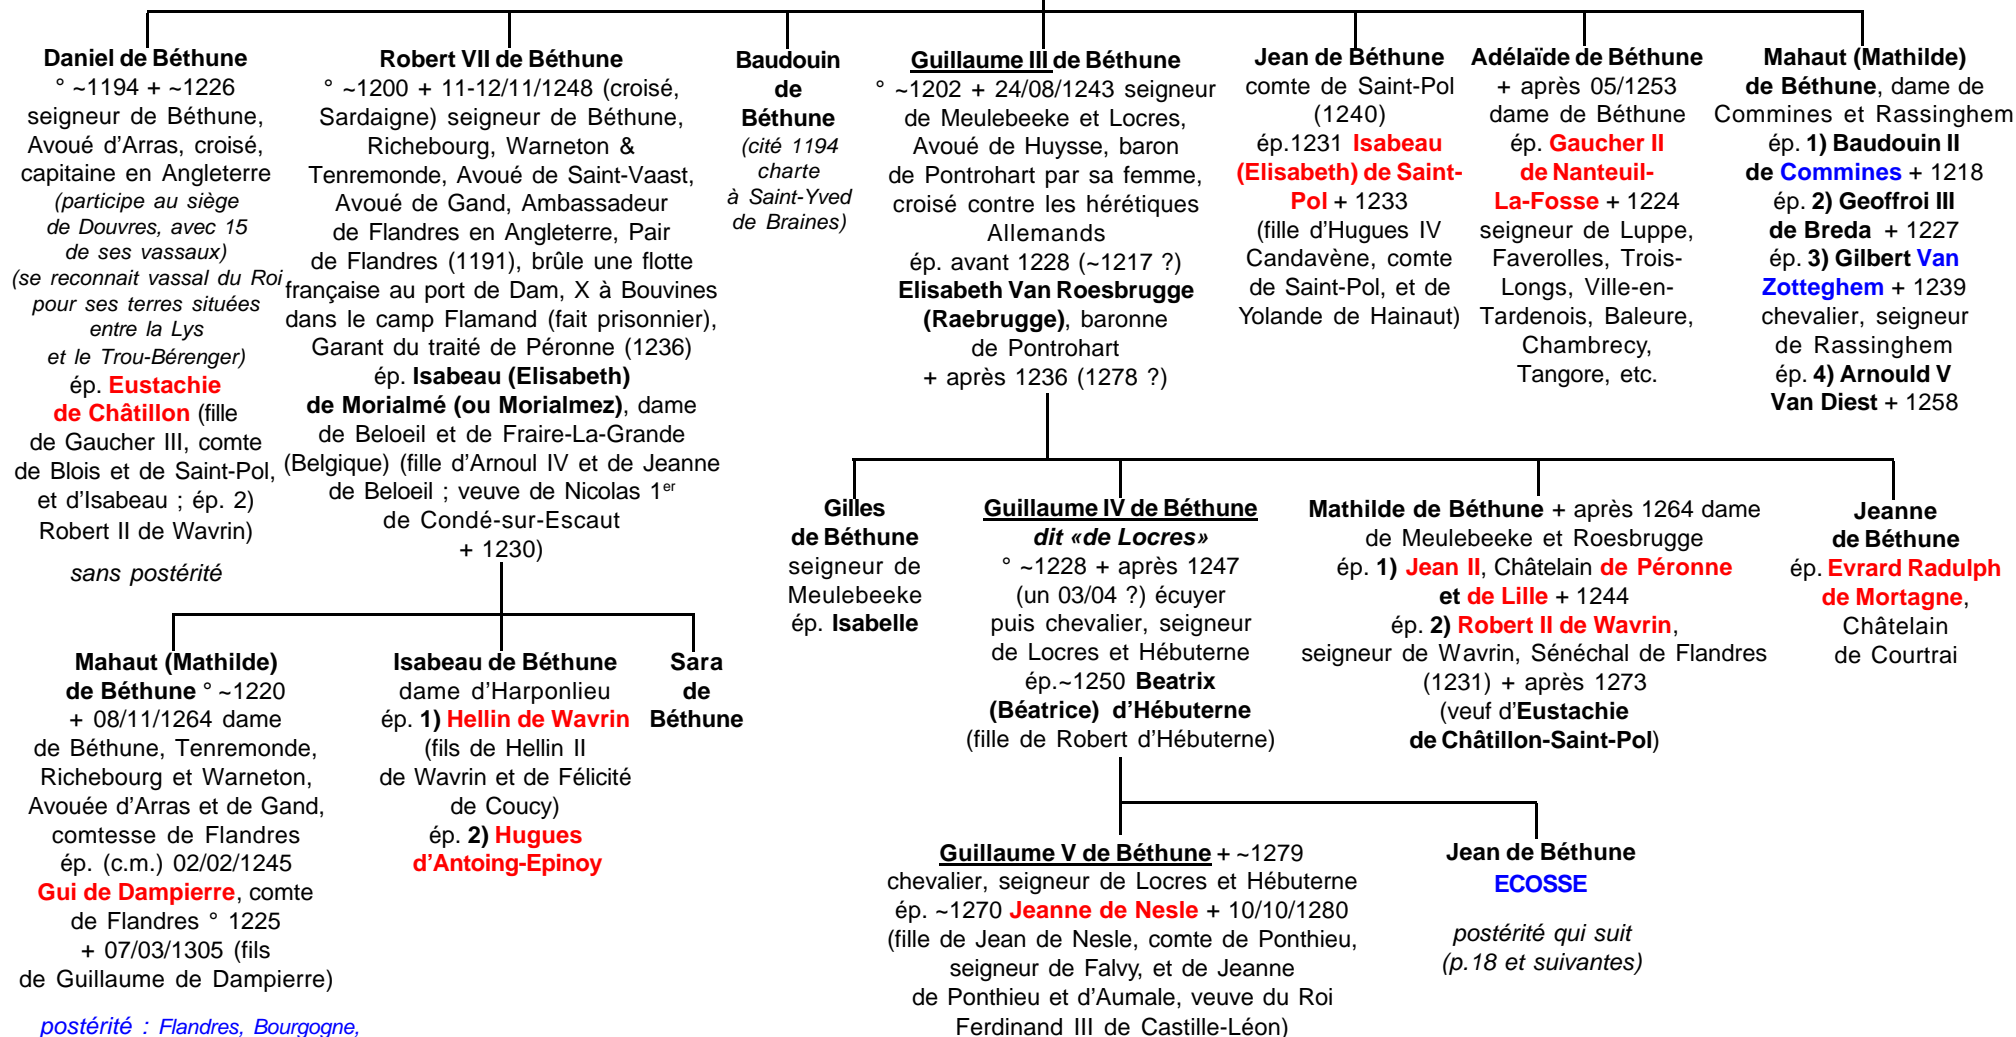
Daniel de Béthune
° ~1194 + ~1226
seigneur de Béthune, Avoué d'Arras, croisé, capitaine en Angleterre
(participe au siège de Douvres, avec 15 de ses vassaux)
(se reconnait vassal du Roi pour ses terres situées entre la Lys et le Trou-Bérenger)
ép. Eustachie de Châtillon (fille de Gaucher III, comte de Blois et de Saint-Pol, et d'Isabeau ; ép. 2) Robert II de Wavrin)

sans postérité

Robert VII de Béthune
° ~1200 + 11-12/11/1248 (croisé, Sardaigne) seigneur de Béthune, Richebourg, Warneton & Tenremonde, Avoué de Saint-Vaast, Avoué de Gand, Ambassadeur de Flandres en Angleterre, Pair de Flandres (1191), brûle une flotte française au port de Dam, X à Bouvines dans le camp Flamand (fait prisonnier), Garant du traité de Péronne (1236)
ép. Isabeau (Elisabeth) de Morialmé (ou Morialmez), dame de Beloeil et de Fraire-La-Grande (Belgique) (fille d'Arnoul IV et de Jeanne de Beloeil ; veuve de Nicolas 1$^{er}$ de Condé-sur-Escaut + 1230)

Baudouin de Béthune
(cité 1194 charte à Saint-Yved de Braines)

Guillaume III de Béthune
° ~1202 + 24/08/1243 seigneur de Meulebeeke et Locres, Avoué de Huysse, baron de Pontrohart par sa femme, croisé contre les hérétiques Allemands
ép. avant 1228 (~1217 ?) Elisabeth Van Roesbrugge (Raebrugge), baronne de Pontrohart + après 1236 (1278 ?)

Jean de Béthune
comte de Saint-Pol (1240)
ép.1231 Isabeau (Elisabeth) de Saint-Pol + 1233 (fille d'Hugues IV Candavène, comte de Saint-Pol, et de Yolande de Hainaut)

Adélaïde de Béthune
+ après 05/1253 dame de Béthune
ép. Gaucher II de Nanteuil-La-Fosse + 1224 seigneur de Luppe, Faverolles, Trois-Longs, Ville-en-Tardenois, Baleure, Chambrecy, Tangore, etc.

Mahaut (Mathilde) de Béthune, dame de Commines et Rassinghem
ép. 1) Baudouin II de Commines + 1218
ép. 2) Geoffroi III de Breda + 1227
ép. 3) Gilbert Van Zotteghem + 1239 chevalier, seigneur de Rassinghem
ép. 4) Arnould V Van Diest + 1258

Gilles de Béthune
seigneur de Meulebeeke
ép. Isabelle

Guillaume IV de Béthune dit «de Locres»
° ~1228 + après 1247 (un 03/04 ?) écuyer puis chevalier, seigneur de Locres et Hébuterne
ép.~1250 Beatrix (Béatrice) d'Hébuterne (fille de Robert d'Hébuterne)

Mathilde de Béthune + après 1264 dame de Meulebeeke et Roesbrugge
ép. 1) Jean II, Châtelain de Péronne et de Lille + 1244
ép. 2) Robert II de Wavrin, seigneur de Wavrin, Sénéchal de Flandres (1231) + après 1273 (veuf d'Eustachie de Châtillon-Saint-Pol)

Jeanne de Béthune
ép. Evrard Radulph de Mortagne, Châtelain de Courtrai

Mahaut (Mathilde) de Béthune ° ~1220 + 08/11/1264 dame de Béthune, Tenremonde, Richebourg et Warneton, Avouée d'Arras et de Gand, comtesse de Flandres
ép. (c.m.) 02/02/1245 Gui de Dampierre, comte de Flandres ° 1225 + 07/03/1305 (fils de Guillaume de Dampierre)

postérité : Flandres, Bourgogne,

Isabeau de Béthune
dame d'Harponlieu
ép. 1) Hellin de Wavrin (fils de Hellin II de Wavrin et de Félicité de Coucy)
ép. 2) Hugues d'Antoing-Epinoy

Sara de Béthune

Guillaume V de Béthune + ~1279
chevalier, seigneur de Locres et Hébuterne
ép. ~1270 Jeanne de Nesle + 10/10/1280 (fille de Jean de Nesle, comte de Ponthieu, seigneur de Falvy, et de Jeanne de Ponthieu et d'Aumale, veuve du Roi Ferdinand III de Castille-Léon)

Jean de Béthune
ECOSSE

postérité qui suit
(p.18 et suivantes)